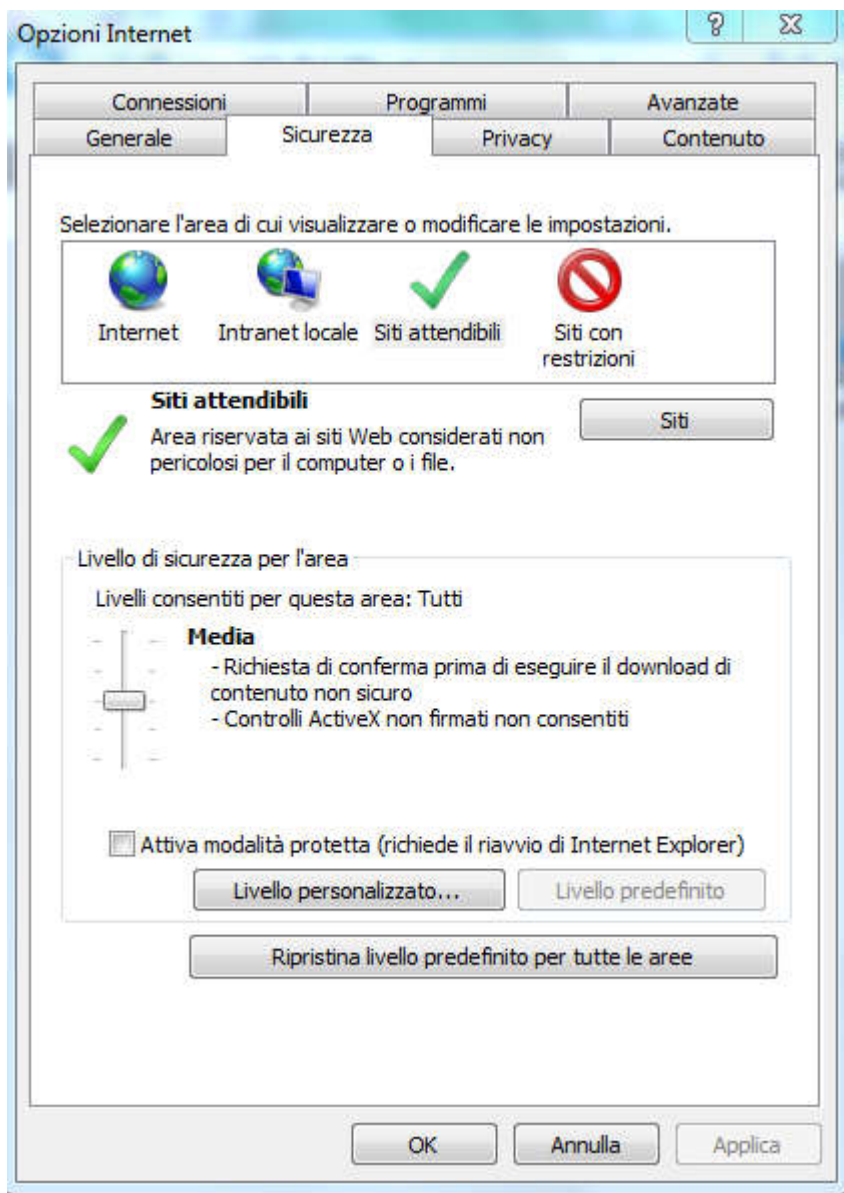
Opzioni Internet

?

Connessioni | Programmi | Avanzate
Generale | Sicurezza | Privacy | Contenuto

Selezionare l'area di cui visualizzare o modificare le impostazioni.

Internet
Intranet locale
Siti attendibili
Siti con restrizioni

Siti attendibili
Area riservata ai siti Web considerati non pericolosi per il computer o i file.

Siti

Livello di sicurezza per l'area

Livelli consentiti per questa area: Tutti

Media
- Richiesta di conferma prima di eseguire il download di contenuto non sicuro
- Controlli ActiveX non firmati non consentiti

Attiva modalità protetta (richiede il riavvio di Internet Explorer)

Livello personalizzato...
Livello predefinito

Ripristina livello predefinito per tutte le aree

OK
Annulla
Applica